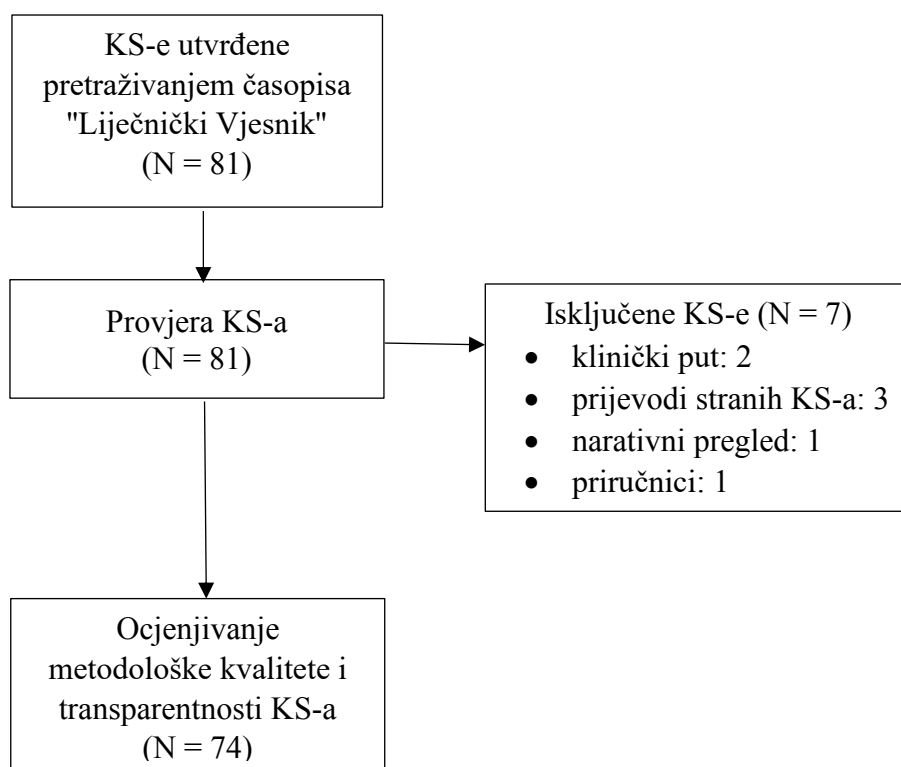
KS-e utvrđene pretraživanjem časopisa "Liječnički Vjesnik" (N = 81)

Provjera KS-a (N = 81)

Isključene KS-e (N = 7)
- klinički put: 2
- prijevodi stranih KS-a: 3
- narativni pregled: 1
- priručnici: 1

Ocjenjivanje metodološke kvalitete i transparentnosti KS-a (N = 74)